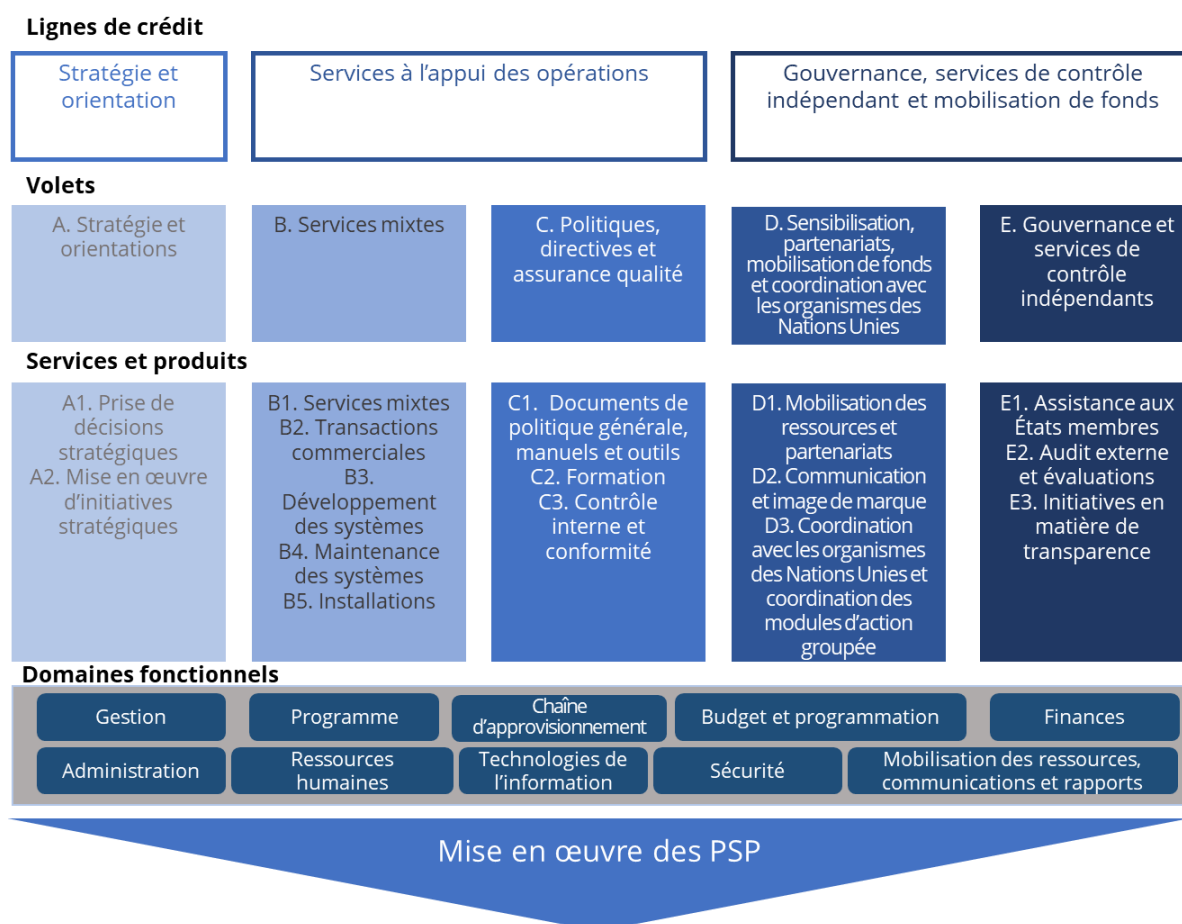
Lignes de crédit

Stratégie et orientation

Services à l'appui des opérations

Gouvernance, services de contrôle indépendant et mobilisation de fonds

Volets

A. Stratégie et orientations

B. Services mixtes

C. Politiques, directives et assurance qualité

D. Sensibilisation, partenariats, mobilisation de fonds et coordination avec les organismes des Nations Unies

E. Gouvernance et services de contrôle indépendants

Services et produits

A1. Prise de décisions stratégiques
A2. Mise en œuvre d'initiatives stratégiques

B1. Services mixtes
B2. Transactions commerciales
B3. Développement des systèmes
B4. Maintenance des systèmes
B5. Installations

C1. Documents de politique générale, manuels et outils
C2. Formation
C3. Contrôle interne et conformité

D1. Mobilisation des ressources et partenariats
D2. Communication et image de marque
D3. Coordination avec les organismes des Nations Unies et coordination des modules d'action groupée

E1. Assistance aux États membres
E2. Audit externe et évaluations
E3. Initiatives en matière de transparence

Domaines fonctionnels

Gestion

Programme

Chaîne d'approvisionnement

Budget et programmation

Finances

Administration

Ressources humaines

Technologies de l'information

Sécurité

Mobilisation des ressources, communications et rapports

Mise en œuvre des PSP